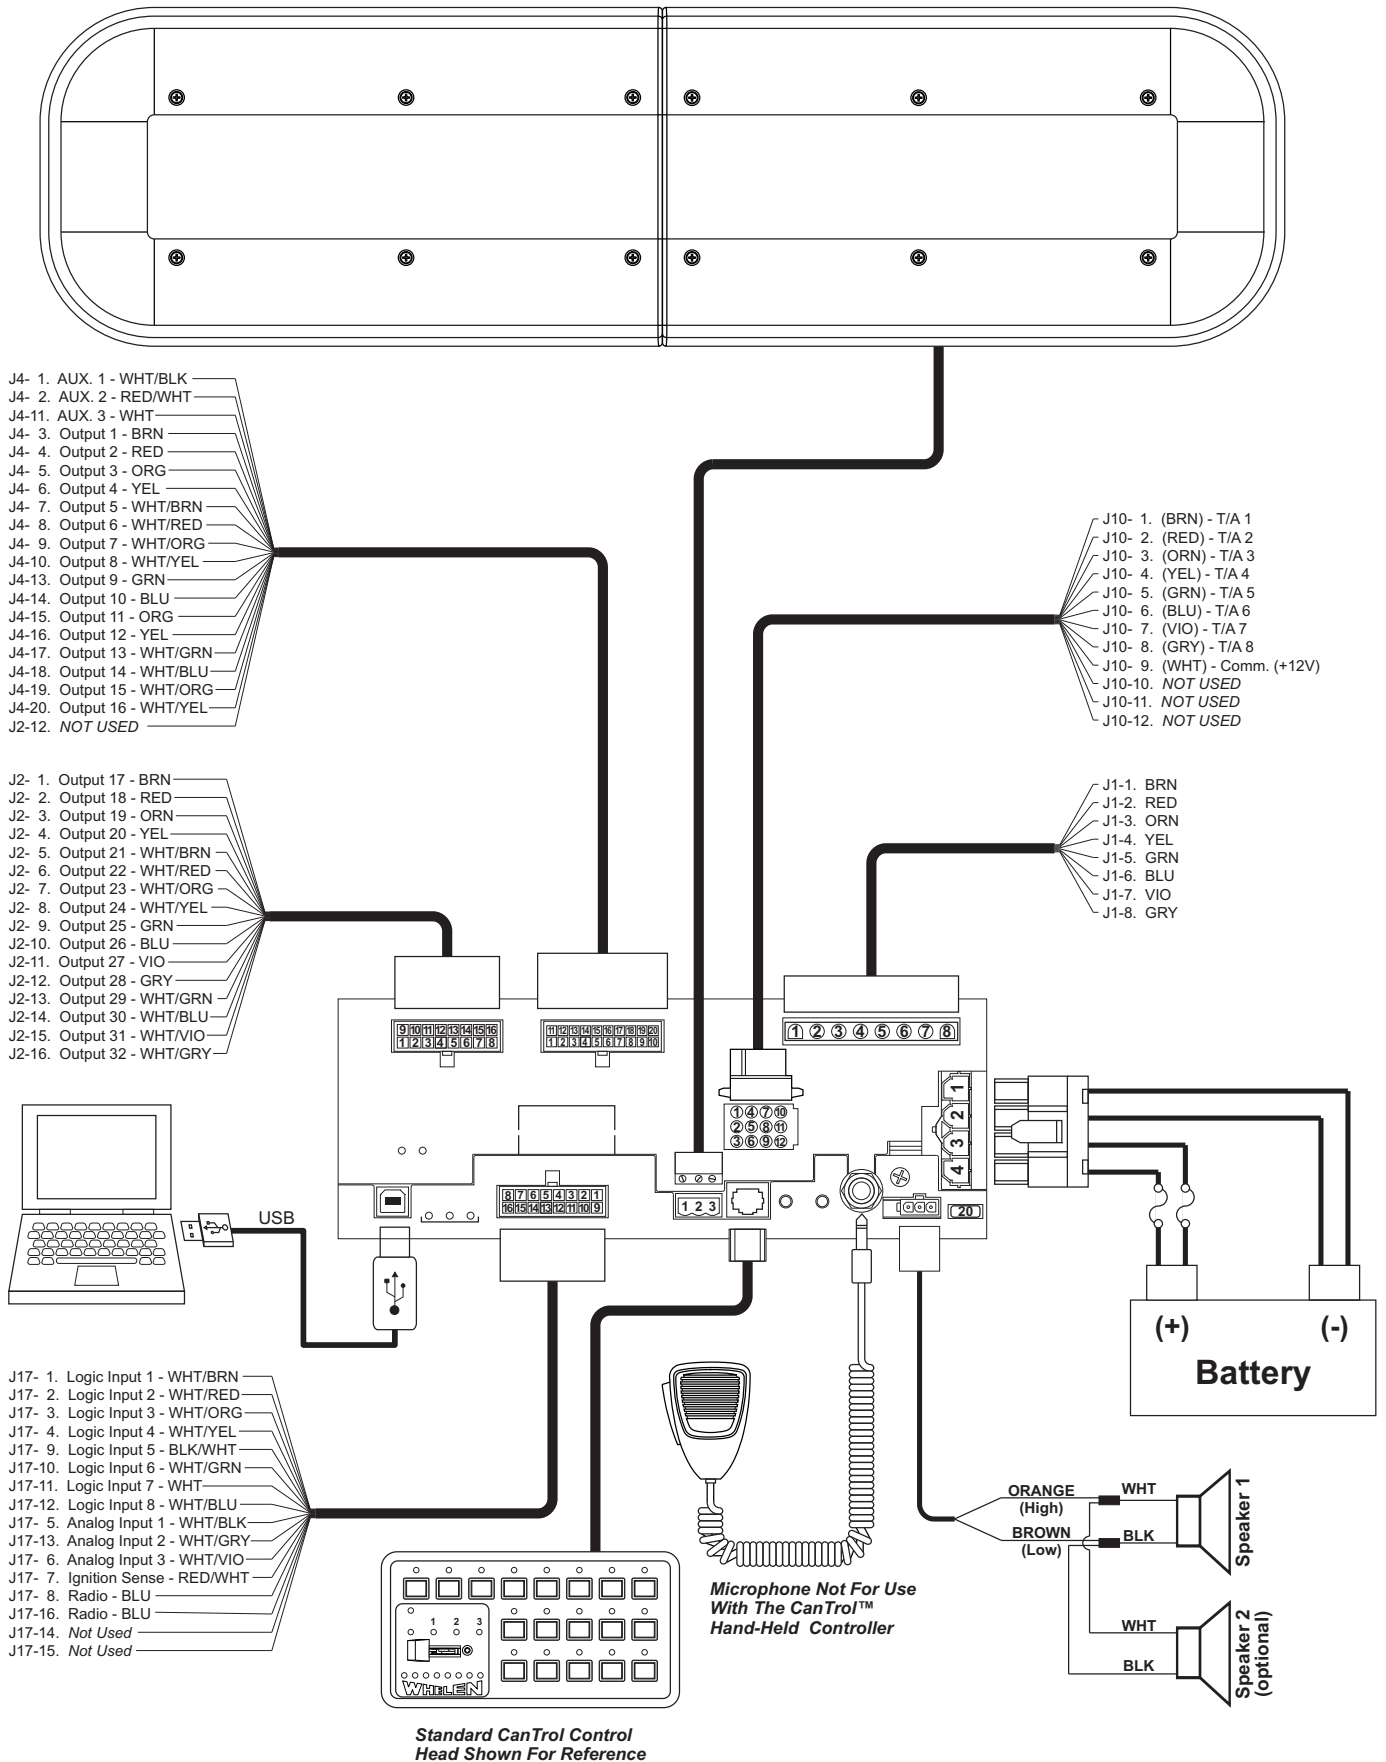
J4- 1. AUX. 1 - WHT/BLK
J4- 2. AUX. 2 - RED/WHT
J4-11. AUX. 3 - WHT
J4- 3. Output 1 - BRN
J4- 4. Output 2 - RED
J4- 5. Output 3 - ORG
J4- 6. Output 4 - YEL
J4- 7. Output 5 - WHT/BRN
J4- 8. Output 6 - WHT/RED
J4- 9. Output 7 - WHT/ORG
J4-10. Output 8 - WHT/YEL
J4-13. Output 9 - GRN
J4-14. Output 10 - BLU
J4-15. Output 11 - ORG
J4-16. Output 12 - YEL
J4-17. Output 13 - WHT/GRN
J4-18. Output 14 - WHT/BLU
J4-19. Output 15 - WHT/ORG
J4-20. Output 16 - WHT/YEL
J2-12. *NOT USED*

J10- 1. (BRN) - T/A 1
J10- 2. (RED) - T/A 2
J10- 3. (ORN) - T/A 3
J10- 4. (YEL) - T/A 4
J10- 5. (GRN) - T/A 5
J10- 6. (BLU) - T/A 6
J10- 7. (VIO) - T/A 7
J10- 8. (GRY) - T/A 8
J10- 9. (WHT) - Comm. (+12V)
J10-10. *NOT USED*
J10-11. *NOT USED*
J10-12. *NOT USED*

J1-1. BRN
J1-2. RED
J1-3. ORN
J1-4. YEL
J1-5. GRN
J1-6. BLU
J1-7. VIO
J1-8. GRY

J2- 1. Output 17 - BRN
J2- 2. Output 18 - RED
J2- 3. Output 19 - ORN
J2- 4. Output 20 - YEL
J2- 5. Output 21 - WHT/BRN
J2- 6. Output 22 - WHT/RED
J2- 7. Output 23 - WHT/ORG
J2- 8. Output 24 - WHT/YEL
J2- 9. Output 25 - GRN
J2-10. Output 26 - BLU
J2-11. Output 27 - VIO
J2-12. Output 28 - GRY
J2-13. Output 29 - WHT/GRN
J2-14. Output 30 - WHT/BLU
J2-15. Output 31 - WHT/VIO
J2-16. Output 32 - WHT/GRY

9 10 11 12 13 14 15 16
1 2 3 4 5 6 7 8

11 12 13 14 15 16 17 18 19 20
1 2 3 4 5 6 7 8 9 10

1 2 3 4 5 6 7 8

1 4 7 10
2 5 8 11
3 6 9 12

1 2 3 4

8 7 6 5 4 3 2 1
16 15 14 13 12 11 10 9

1 2 3

20

USB

(+) (-)
Battery

J17- 1. Logic Input 1 - WHT/BRN
J17- 2. Logic Input 2 - WHT/RED
J17- 3. Logic Input 3 - WHT/ORG
J17- 4. Logic Input 4 - WHT/YEL
J17- 9. Logic Input 5 - BLK/WHT
J17-10. Logic Input 6 - WHT/GRN
J17-11. Logic Input 7 - WHT
J17-12. Logic Input 8 - WHT/BLU
J17- 5. Analog Input 1 - WHT/BLK
J17-13. Analog Input 2 - WHT/GRY
J17- 6. Analog Input 3 - WHT/VIO
J17- 7. Ignition Sense - RED/WHT
J17- 8. Radio - BLU
J17-16. Radio - BLU
J17-14. *Not Used*
J17-15. *Not Used*

1 2 3
WHELEN

*Standard CanTrol Control Head Shown For Reference*

*Microphone Not For Use With The CanTrol™ Hand-Held Controller*

ORANGE (High)
BROWN (Low)
WHT
BLK
Speaker 1
WHT
BLK
Speaker 2 (optional)